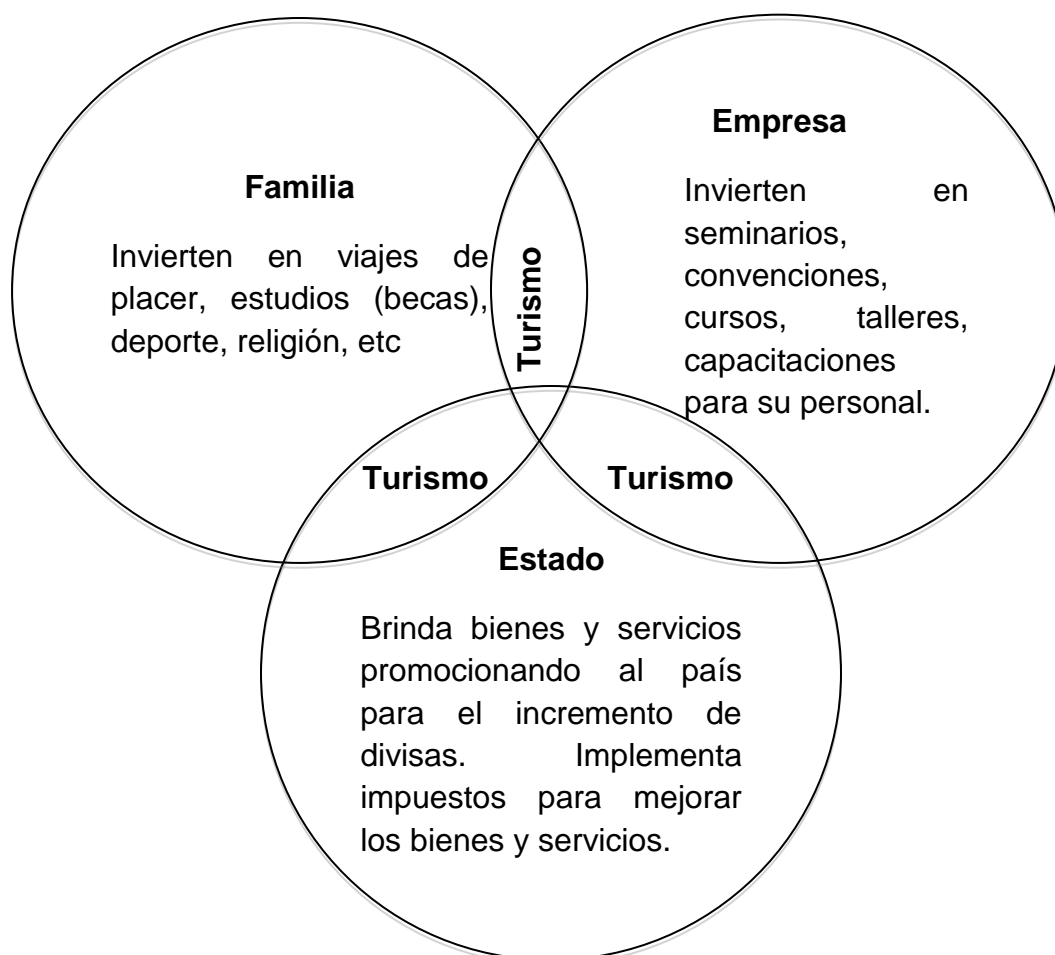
Familia

Invierten en viajes de placer, estudios (becas), deporte, religión, etc

Turismo

Empresa

Invierten en seminarios, convenciones, cursos, talleres, capacitaciones para su personal.

Turismo

Turismo

Estado

Brinda bienes y servicios promocionando al país para el incremento de divisas. Implementa impuestos para mejorar los bienes y servicios.